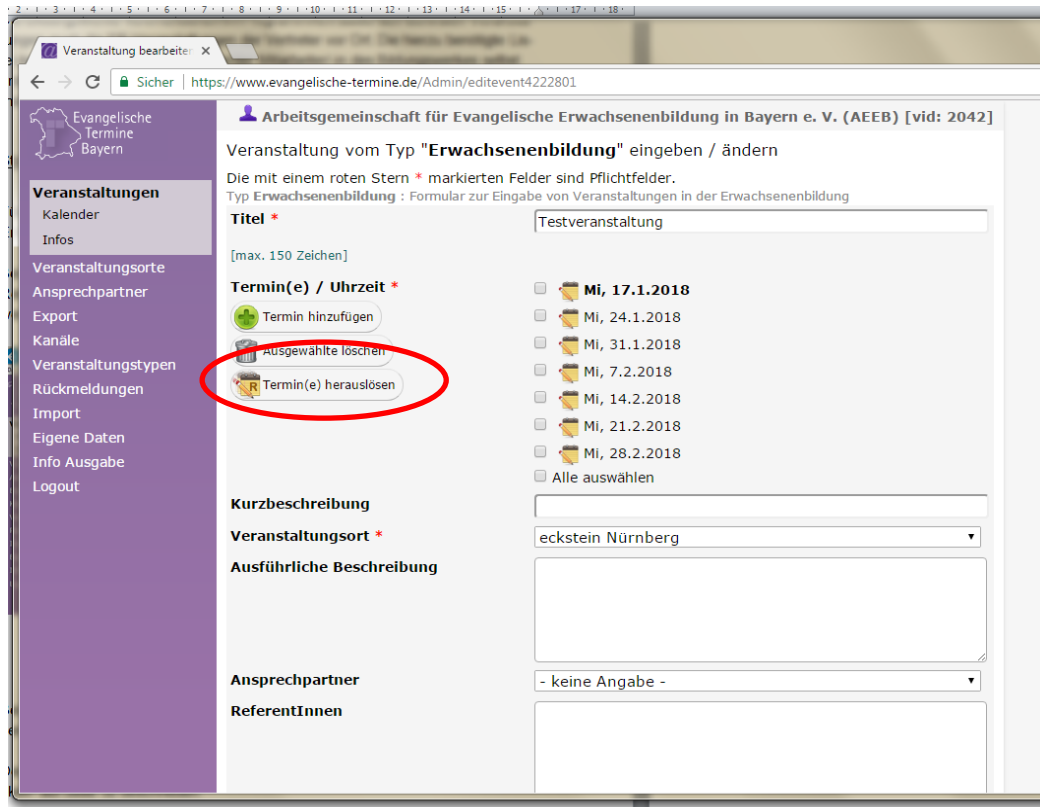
Veranstaltung bearbeiten ×

Sicher | https://www.evangelische-termine.de/Admin/editevent4222801

Evangelische Termine Bayern

Veranstaltungen
Kalender
Infos
Veranstaltungsorte
Ansprechpartner
Export
Kanäle
Veranstaltungstypen
Rückmeldungen
Import
Eigene Daten
Info Ausgabe
Logout

Arbeitsgemeinschaft für Evangelische Erwachsenenbildung in Bayern e. V. (AEEB) [vid: 2042]

Veranstaltung vom Typ "Erwachsenenbildung" eingeben / ändern

Die mit einem roten Stern * markierten Felder sind Pflichtfelder.
Typ Erwachsenenbildung : Formular zur Eingabe von Veranstaltungen in der Erwachsenenbildung

Titel * Testveranstaltung

[max. 150 Zeichen]

Termin(e) / Uhrzeit *
Termin hinzufügen
Ausgewählte löschen
Termin(e) herauslösen

Mi, 17.1.2018
Mi, 24.1.2018
Mi, 31.1.2018
Mi, 7.2.2018
Mi, 14.2.2018
Mi, 21.2.2018
Mi, 28.2.2018
Alle auswählen

Kurzbeschreibung

Veranstaltungsort * eckstein Nürnberg

Ausführliche Beschreibung

Ansprechpartner - keine Angabe -

ReferentInnen